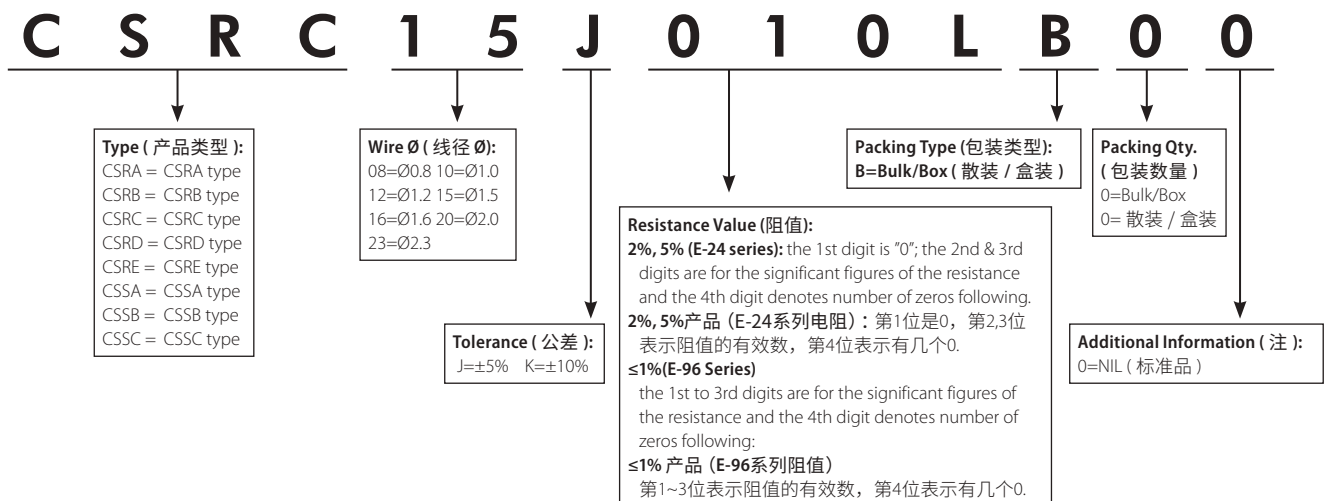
C S R C 1 5 J 0 1 0 L B 0 0

Type ( 产品类型 ):
CSRA = CSRA type
CSRB = CSRB type
CSRC = CSRC type
CSRD = CSRD type
CSRE = CSRE type
CSSA = CSSA type
CSSB = CSSB type
CSSC = CSSC type

Wire Ø ( 线径 Ø):
08=Ø0.8 10=Ø1.0
12=Ø1.2 15=Ø1.5
16=Ø1.6 20=Ø2.0
23=Ø2.3

Tolerance ( 公差 ):
J=±5% K=±10%

Resistance Value (阻值):
2%, 5% (E-24 series): the 1st digit is "0"; the 2nd & 3rd digits are for the significant figures of the resistance and the 4th digit denotes number of zeros following.
2%, 5%产品（E-24系列电阻）：第1位是0，第2,3位表示阻值的有效数，第4位表示有几个0.
≤1%(E-96 Series)
the 1st to 3rd digits are for the significant figures of the resistance and the 4th digit denotes number of zeros following:
≤1% 产品（E-96系列阻值）
第1~3位表示阻值的有效数，第4位表示有几个0.

Packing Type (包装类型):
B=Bulk/Box ( 散装 / 盒装 )

Packing Qty.
( 包装数量 )
0=Bulk/Box
0= 散装 / 盒装

Additional Information ( 注 ):
0=NIL ( 标准品 )